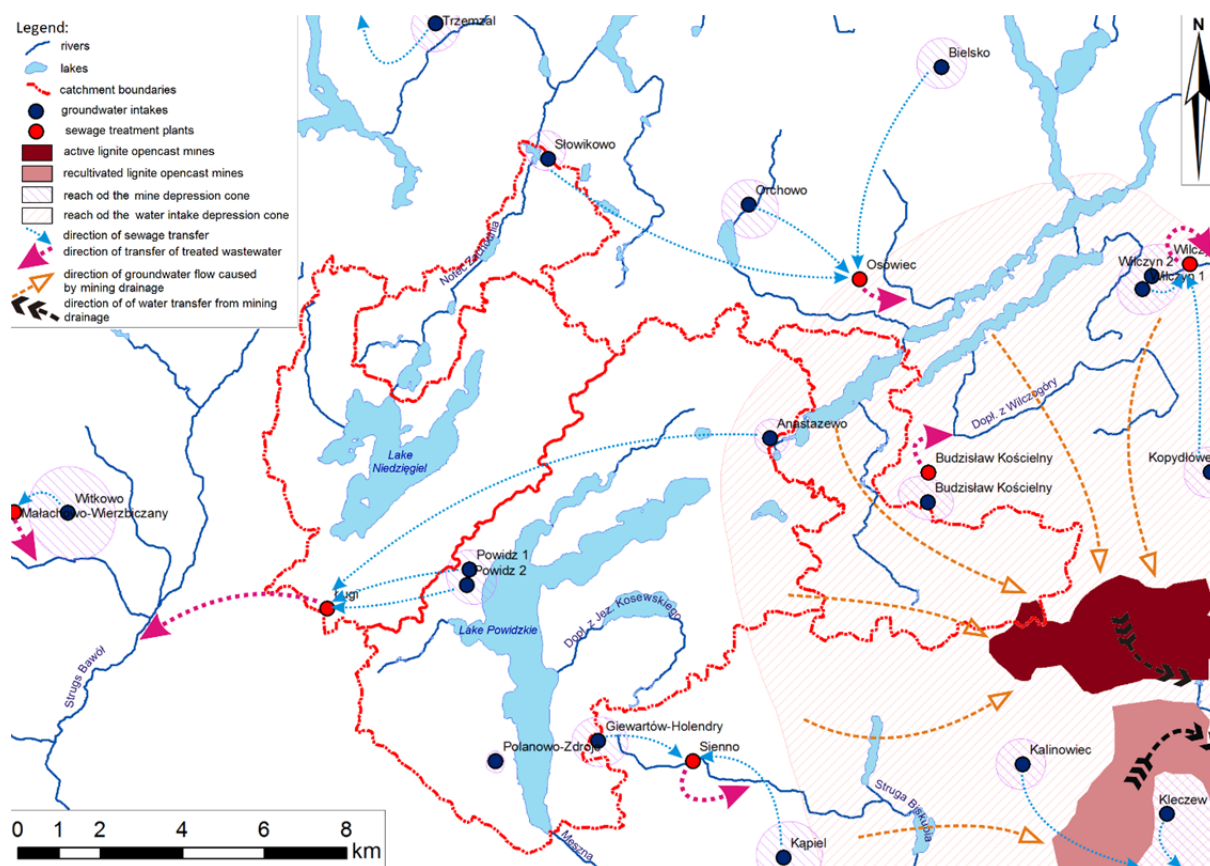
Legend:
rivers
lakes
catchment boundaries
groundwater intakes
sewage treatment plants
active lignite opencast mines
recultivated lignite opencast mines
reach od the mine depression cone
reach od the water intake depression cone
direction of sewage transfer
direction of transfer of treated wastewater
direction of groundwater flow caused by mining drainage
direction of of water transfer from mining drainage

N

Trzemżal
Bielsko
Słowikowo
Orchowo
Osowiec
Wilczyn 2
Wilczyn 1
Wilcz
Noteć Zachodnia
Lake Niedzięgiel
Anastazewo
Dopł. z Wilczegóry
Budzisław Kościelny
Budzisław Kościelny
Kopydłowo
Witkowo
Małachowo-Wierzbiczany
Powidz 1
Powidz 2
Ługi
Lake Powidzkie
Dopł. z Jez. Kosewskiego
Strugs Bawół
Giewartów-Holendry
Sienno
Polanowo-Zdroje
Kalinowiec
Struga Biskupia
Kleczew
Kąpiel
Meszna

0 1 2 4 6 8 km